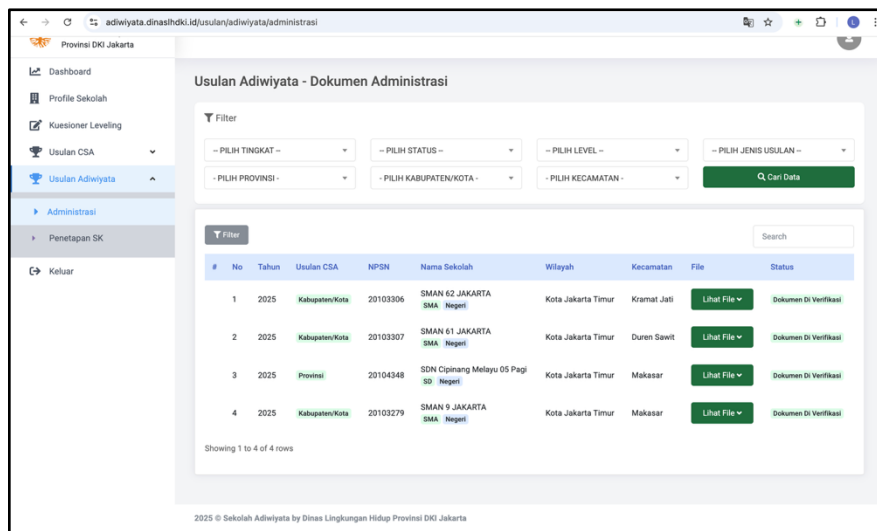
adiwiyata.dinaslhdki.id/usulan/adiwiyata/administrasi

Provinsi DKI Jakarta

Dashboard
Profile Sekolah
Kuesioner Leveling
Usulan CSA
Usulan Adiwiyata
Administrasi
Penetapan SK
Keluar

Usulan Adiwiyata - Dokumen Administrasi

Filter

-- PILIH TINGKAT --
-- PILIH STATUS --
-- PILIH LEVEL --
-- PILIH JENIS USULAN --
- PILIH PROVINSI -
- PILIH KABUPATEN/KOTA -
- PILIH KECAMATAN -
Cari Data

Filter
Search

| # | No | Tahun | Usulan CSA | NPSN | Nama Sekolah | Wilayah | Kecamatan | File | Status |
|---|---|---|---|---|---|---|---|---|---|
| | 1 | 2025 | Kabupaten/Kota | 20103306 | SMAN 62 JAKARTA SMA Negeri | Kota Jakarta Timur | Kramat Jati | Lihat File | Dokumen Di Verifikasi |
| | 2 | 2025 | Kabupaten/Kota | 20103307 | SMAN 61 JAKARTA SMA Negeri | Kota Jakarta Timur | Duren Sawit | Lihat File | Dokumen Di Verifikasi |
| | 3 | 2025 | Provinsi | 20104348 | SDN Cipinang Melayu 05 Pagi SD Negeri | Kota Jakarta Timur | Makasar | Lihat File | Dokumen Di Verifikasi |
| | 4 | 2025 | Kabupaten/Kota | 20103279 | SMAN 9 JAKARTA SMA Negeri | Kota Jakarta Timur | Makasar | Lihat File | Dokumen Di Verifikasi |

Showing 1 to 4 of 4 rows

2025 © Sekolah Adiwiyata by Dinas Lingkungan Hidup Provinsi DKI Jakarta